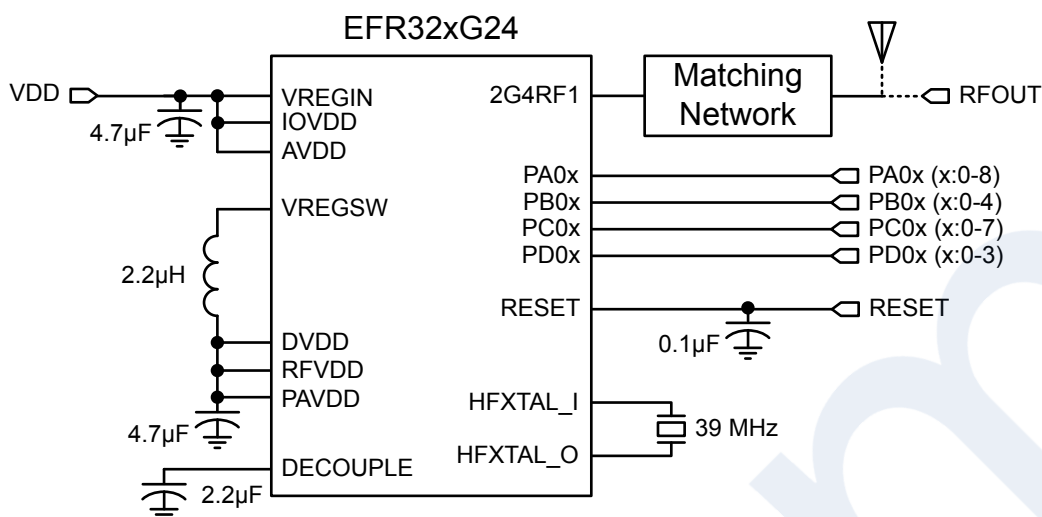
EFR32xG24

VDD
4.7µF
VREGIN
IOVDD
AVDD
VREGSW
2.2µH
DVDD
RFVDD
PAVDD
4.7µF
DECOUPLE
2.2µF

2G4RF1
PA0x
PB0x
PC0x
PD0x
RESET
HFXTAL_I
HFXTAL_O

Matching Network
RFOUT
PA0x (x:0-8)
PB0x (x:0-4)
PC0x (x:0-7)
PD0x (x:0-3)
RESET
0.1µF
39 MHz